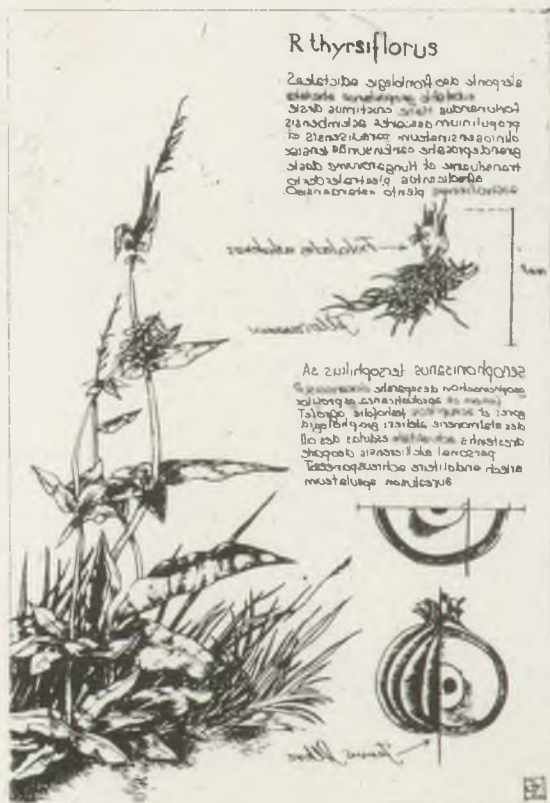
R thyrsiflorus

alerponte aeo frontelage adictakes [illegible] fonturnardue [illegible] crictimus drsle propulinium asecorte aclembensis alinioserstnalium poraliesensis et granteprosahe cantunsidle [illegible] frandulurne et Hungarianme daele albadicantos plealrelarbolo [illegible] plento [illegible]

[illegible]

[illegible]

serophorisanus tersophilus SA

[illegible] desoganle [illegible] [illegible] et apeidelterzas aprovilor porel at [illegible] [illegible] Talego des stalmonere aldiers propholadipla arostenhs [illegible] esdals des all personal alclinensis desgrole arlech endaliters ochireaporeset aureoliuman apolatum

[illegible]